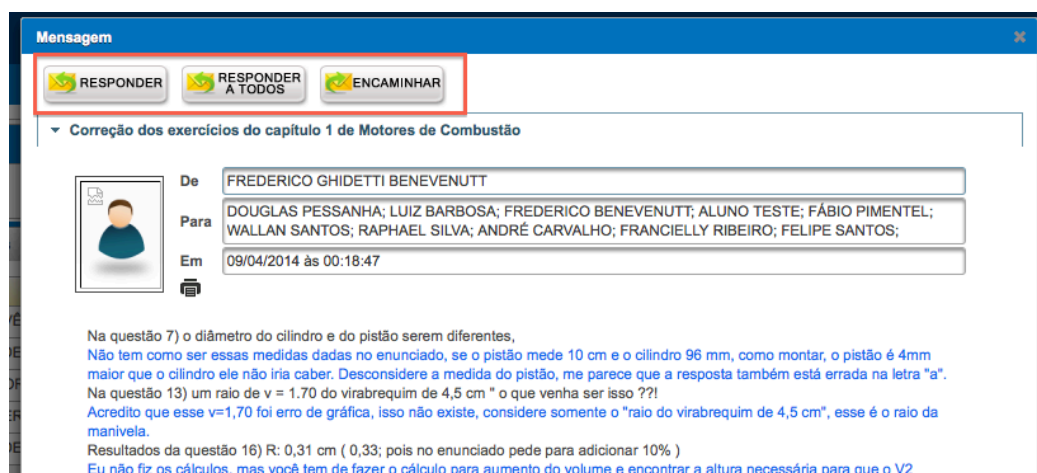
Mensagem

×

RESPONDER

RESPONDER A TODOS

ENCAMINHAR

Correção dos exercícios do capítulo 1 de Motores de Combustão

De FREDERICO GHIDETTI BENEVENUTT

Para DOUGLAS PESSANHA; LUIZ BARBOSA; FREDERICO BENEVENUTT; ALUNO TESTE; FÁBIO PIMENTEL; WALLAN SANTOS; RAPHAEL SILVA; ANDRÉ CARVALHO; FRANCIELLY RIBEIRO; FELIPE SANTOS;

Em 09/04/2014 às 00:18:47

Na questão 7) o diâmetro do cilindro e do pistão serem diferentes,
Não tem como ser essas medidas dadas no enunciado, se o pistão mede 10 cm e o cilindro 96 mm, como montar, o pistão é 4mm maior que o cilindro ele não iria caber. Desconsidere a medida do pistão, me parece que a resposta também está errada na letra "a".
Na questão 13) um raio de v = 1.70 do virabrequim de 4,5 cm " o que venha ser isso ??!
Acredito que esse v=1,70 foi erro de gráfica, isso não existe, considere somente o "raio do virabrequim de 4,5 cm", esse é o raio da manivela.
Resultados da questão 16) R: 0,31 cm ( 0,33; pois no enunciado pede para adicionar 10% )
Eu não fiz os cálculos, mas você tem de fazer o cálculo para aumento do volume e encontrar a altura necessária para que o V2 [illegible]